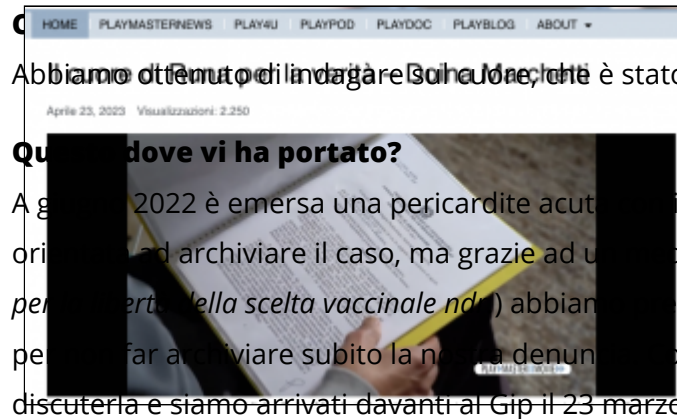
HOME PLAYMASTERNEWS PLAY4U PLAYPOD PLAYDOC PLAYBLOG ABOUT

Abbiamo ottenuto di indagare sul cuore, che è stato

Aprile 23, 2023 Visualizzazioni: 2.250

Qu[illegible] dove vi ha portato?

A g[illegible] 2022 è emersa una pericardite acut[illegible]

ori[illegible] ad archiviare il caso, ma grazie ad u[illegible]

per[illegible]erta della scelta vaccinale ndr) abbian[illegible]

pe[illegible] far archiviare subito la no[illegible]a denun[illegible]

discuterla e siamo arrivati davanti al Gip il 23 marzo